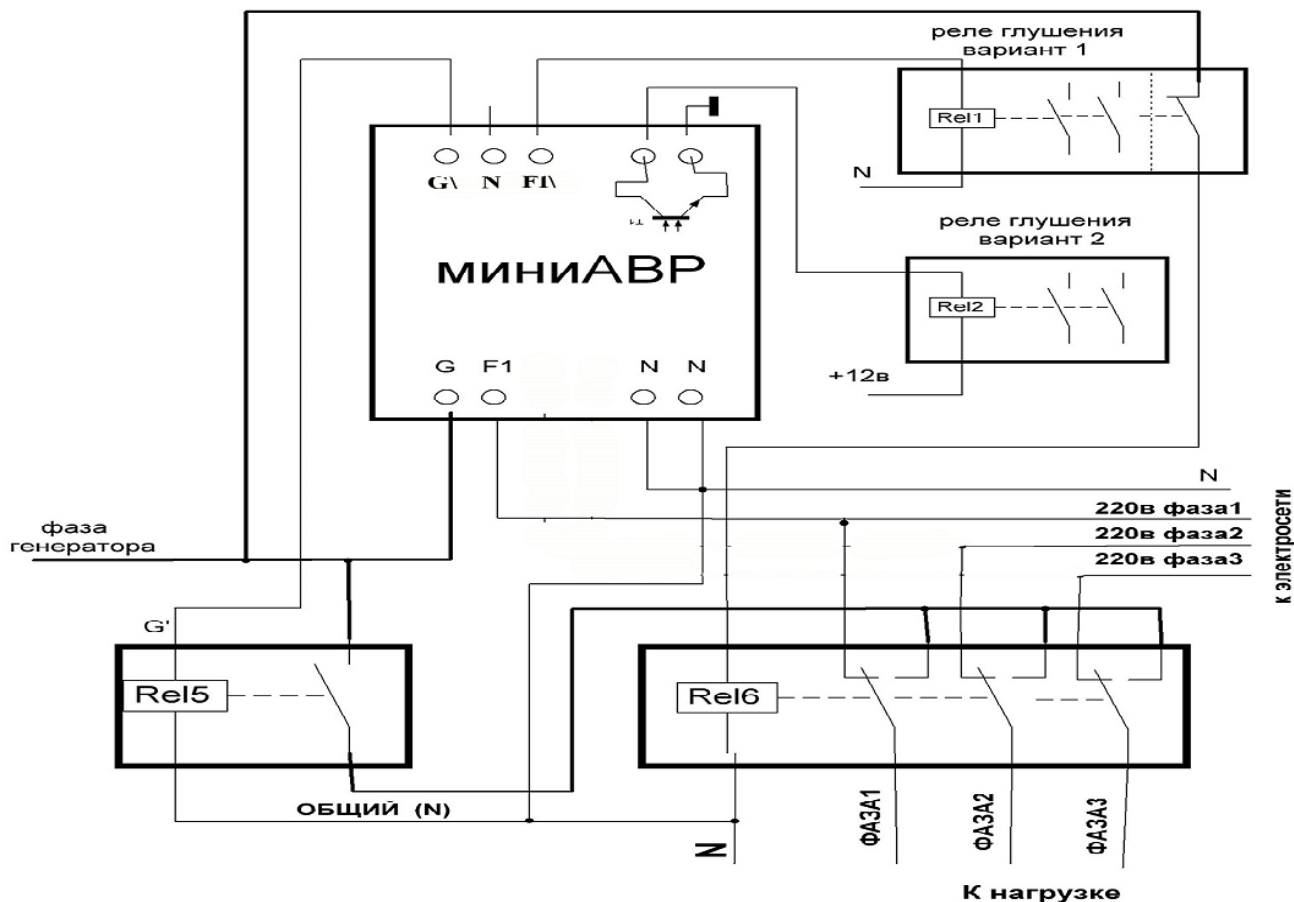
реле глушения
вариант 1

Rel1

N

G\ N F1\

мини АВР

G F1 N N

реле глушения
вариант 2

Rel2

+12в

N

220в фаза1

220в фаза2

220в фаза3

к электросети

фаза
генератора

G'

Rel5

Rel6

ОБЩИЙ (N)

N

ФАЗА1

ФАЗА2

ФАЗА3

К нагрузке